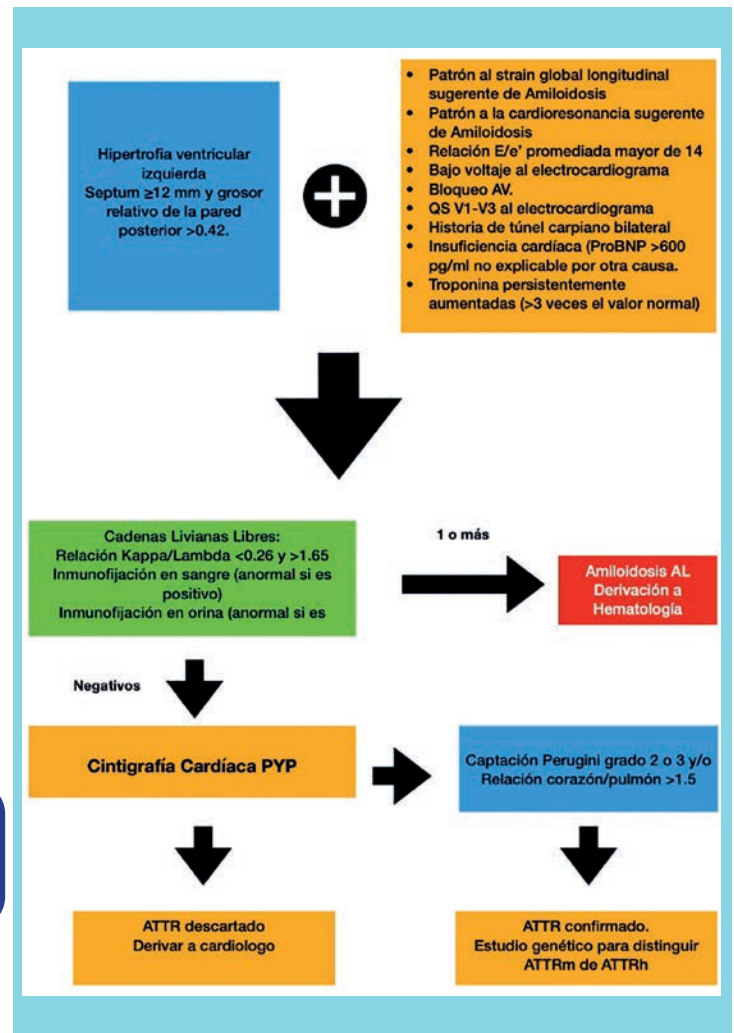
Hipertrofia ventricular izquierda
Septum ≥12 mm y grosor relativo de la pared posterior >0.42.

- Patrón al strain global longitudinal sugerente de Amiloidosis
- Patrón a la cardioresonancia sugerente de Amiloidosis
- Relación E/e' promediada mayor de 14
- Bajo voltaje al electrocardiograma
- Bloqueo AV.
- QS V1-V3 al electrocardiograma
- Historia de túnel carpiano bilateral
- Insuficiencia cardíaca (ProBNP >600 pg/ml no explicable por otra causa.
- Troponina persistentemente aumentadas (>3 veces el valor normal)

Cadenas Livianas Libres:
Relación Kappa/Lambda <0.26 y >1.65
Inmunofijación en sangre (anormal si es positivo)
Inmunofijación en orina (anormal si es

1 o más

Amiloidosis AL
Derivación a Hematología

Negativos

Cintigrafía Cardíaca PYP

Captación Perugini grado 2 o 3 y/o Relación corazón/pulmón >1.5

ATTR descartado
Derivar a cardiologo

ATTR confirmado.
Estudio genético para distinguir ATTRm de ATTRh